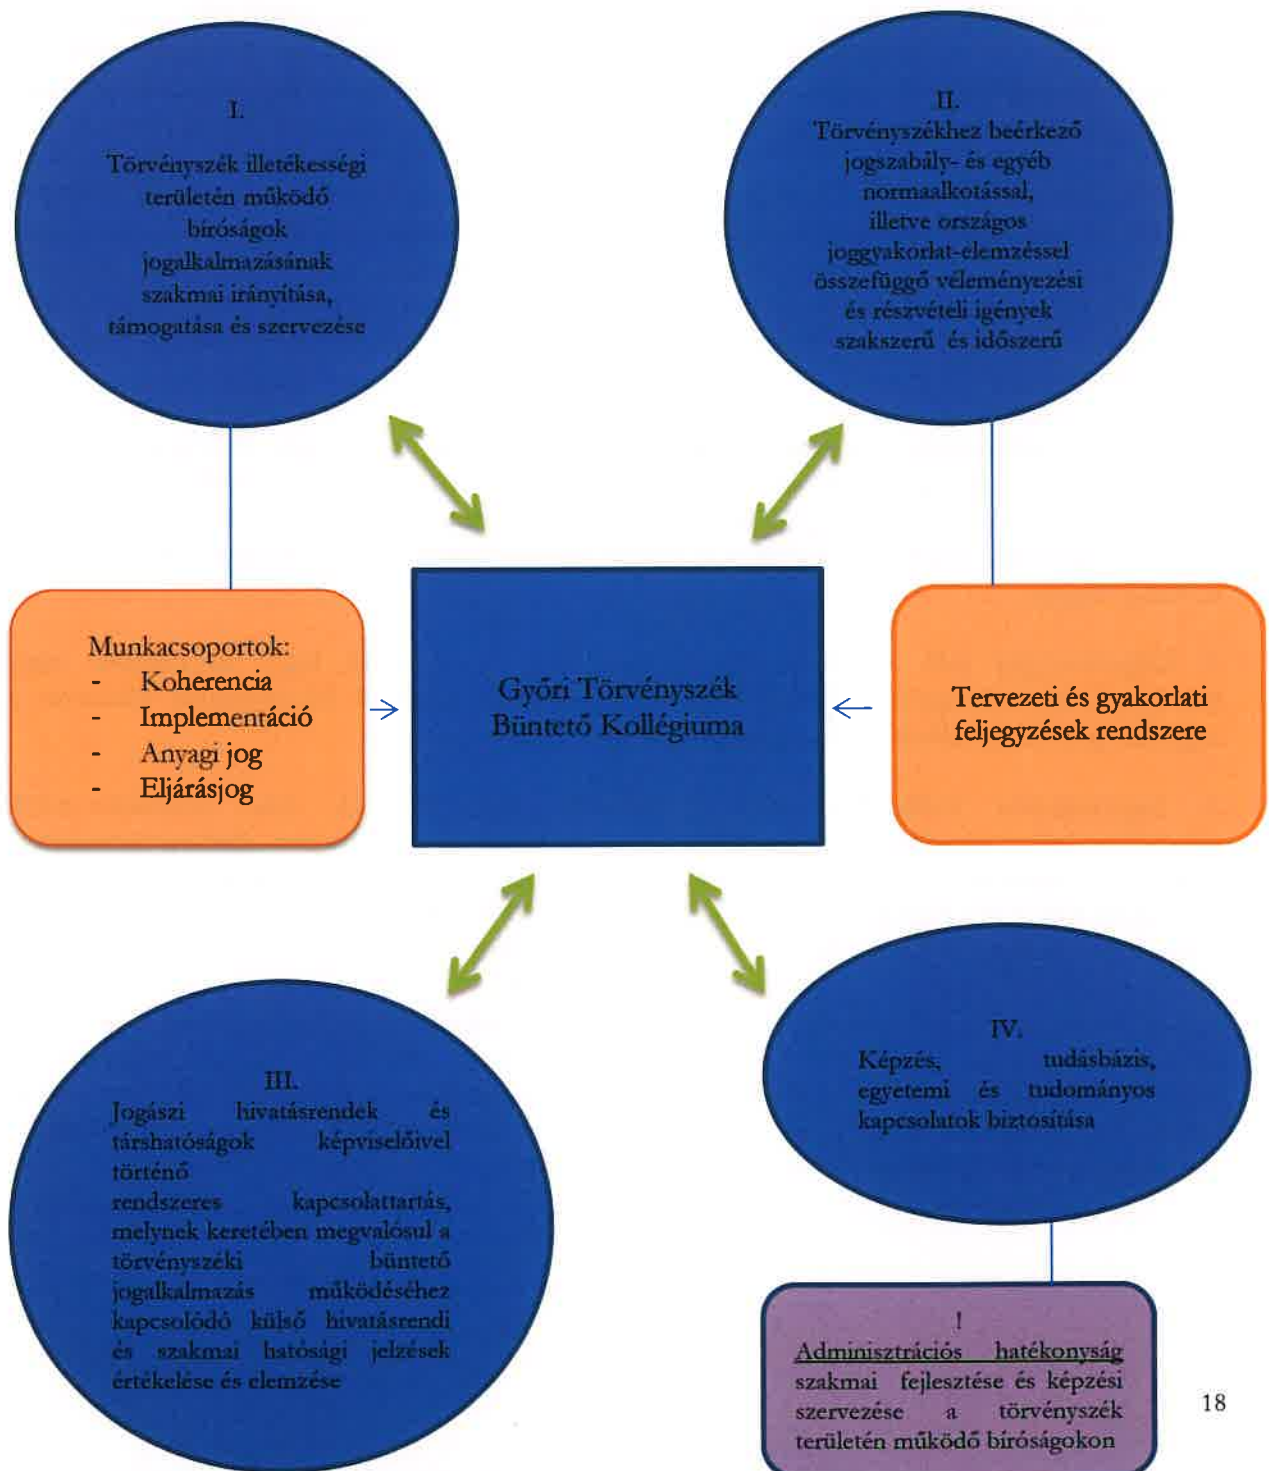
I.

Törvényszék illetékességi területén működő bíróságok jogalkalmazásának szakmai irányítása, támogatása és szervezése

II.

Törvényszékhez beérkező jogszabály- és egyéb normaalkotással, illetve országos joggyakorlat-elemzéssel összefüggő véleményezési és részvételi igények szakszerű és időszerű

Munkacsoportok:
- Koherencia
- Implementáció
- Anyagi jog
- Eljárásjog

Győri Törvényszék Büntető Kollégiuma

Tervezeti és gyakorlati feljegyzések rendszere

III.

Jogászi hivatásrendek és társhatóságok képviselőivel történő rendszeres kapcsolattartás, melynek keretében megvalósul a törvényszéki büntető jogalkalmazás működéséhez kapcsolódó külső hivatásrendi és szakmai hatósági jelzések értékelése és elemzése

IV.

Képzés, tudásbázis, egyetemi és tudományos kapcsolatok biztosítása

!

Adminisztrációs hatékonyság szakmai fejlesztése és képzési szervezése a törvényszék területén működő bíróságokon

18